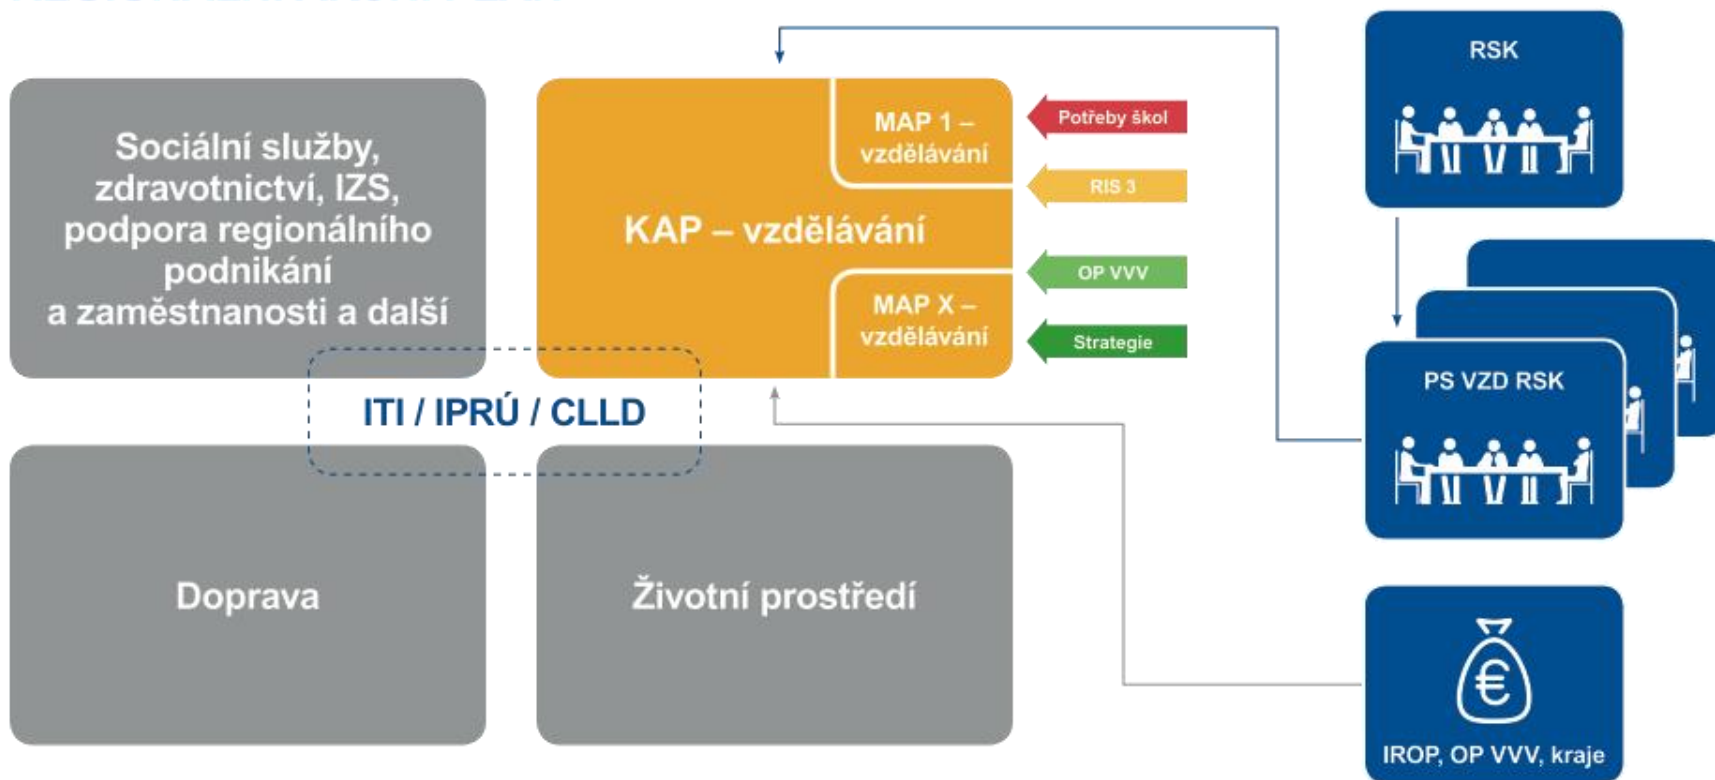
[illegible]

Sociální služby, zdravotnictví, IZS, podpora regionálního podnikání a zaměstnanosti a další

KAP – vzdělávání

MAP 1 – vzdělávání

MAP X – vzdělávání

Potřeby škol

RIS 3

OP VVV

Strategie

ITI / IPRÚ / CLLD

Doprava

Životní prostředí

RSK

PS VZD RSK

IROP, OP VVV, kraje